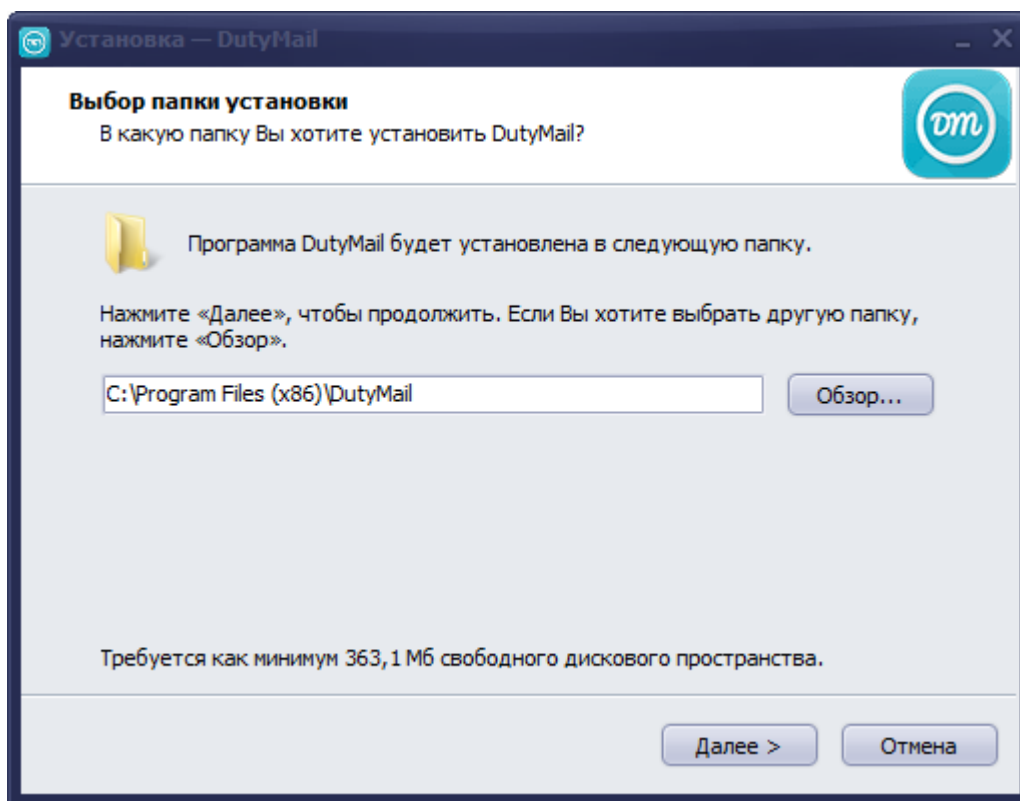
Установка — DutyMail

Выбор папки установки
В какую папку Вы хотите установить DutyMail?

DM

Программа DutyMail будет установлена в следующую папку.

Нажмите «Далее», чтобы продолжить. Если Вы хотите выбрать другую папку, нажмите «Обзор».

C:\Program Files (x86)\DutyMail

Обзор...

Требуется как минимум 363,1 Мб свободного дискового пространства.

Далее >

Отмена